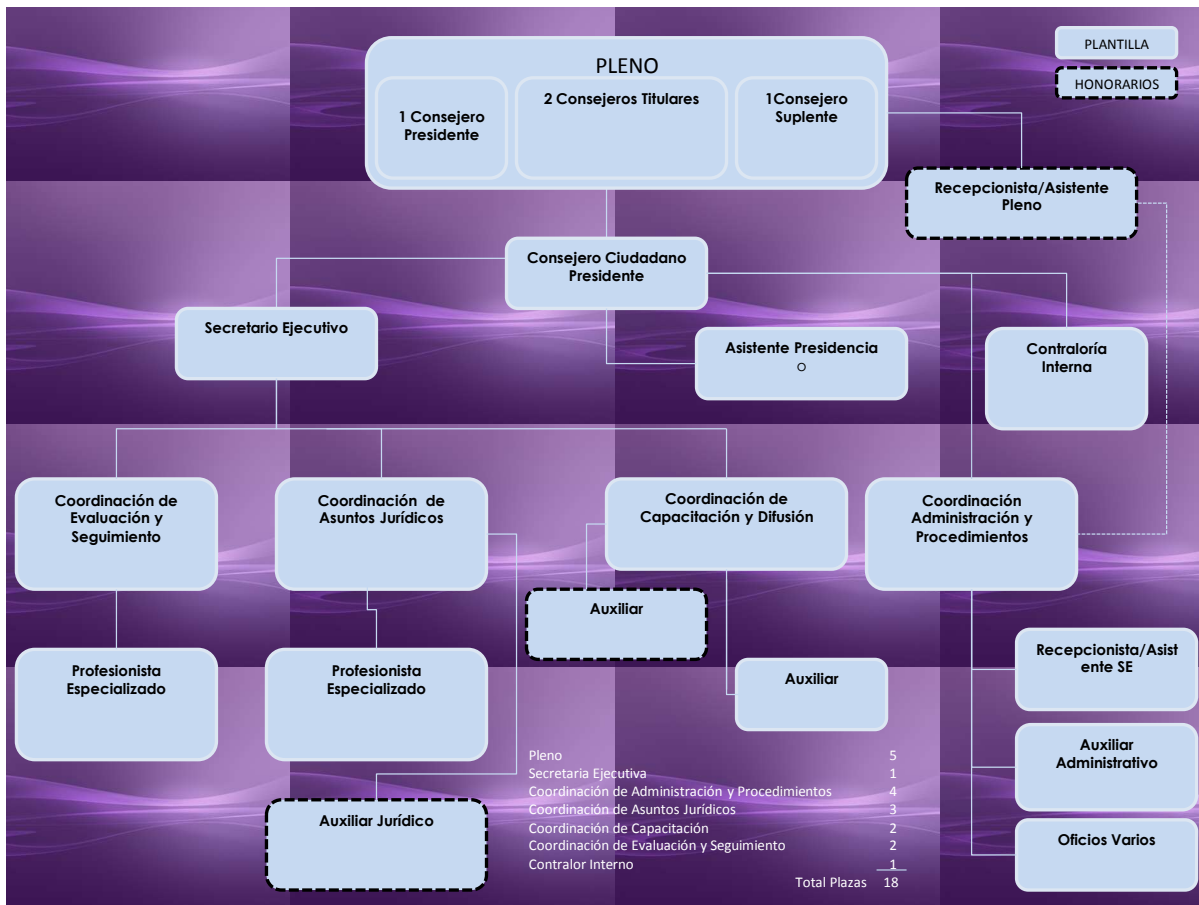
PLANTILLA

HONORARIOS

PLENO

1 Consejero Presidente

2 Consejeros Titulares

1Consejero Suplente

Recepcionista/Asistente Pleno

Consejero Ciudadano Presidente

Secretario Ejecutivo

Asistente Presidencia
o

Contraloría Interna

Coordinación de Evaluación y Seguimiento

Coordinación de Asuntos Jurídicos

Coordinación de Capacitación y Difusión

Coordinación Administración y Procedimientos

Auxiliar

Profesionista Especializado

Profesionista Especializado

Auxiliar

Recepcionista/Asistente SE

Auxiliar Administrativo

Auxiliar Jurídico

Oficios Varios

| | |
|---|---|
| Pleno | 5 |
| Secretaria Ejecutiva | 1 |
| Coordinación de Administración y Procedimientos | 4 |
| Coordinación de Asuntos Jurídicos | 3 |
| Coordinación de Capacitación | 2 |
| Coordinación de Evaluación y Seguimiento | 2 |
| Contralor Interno | 1 |
| Total Plazas | 18 |